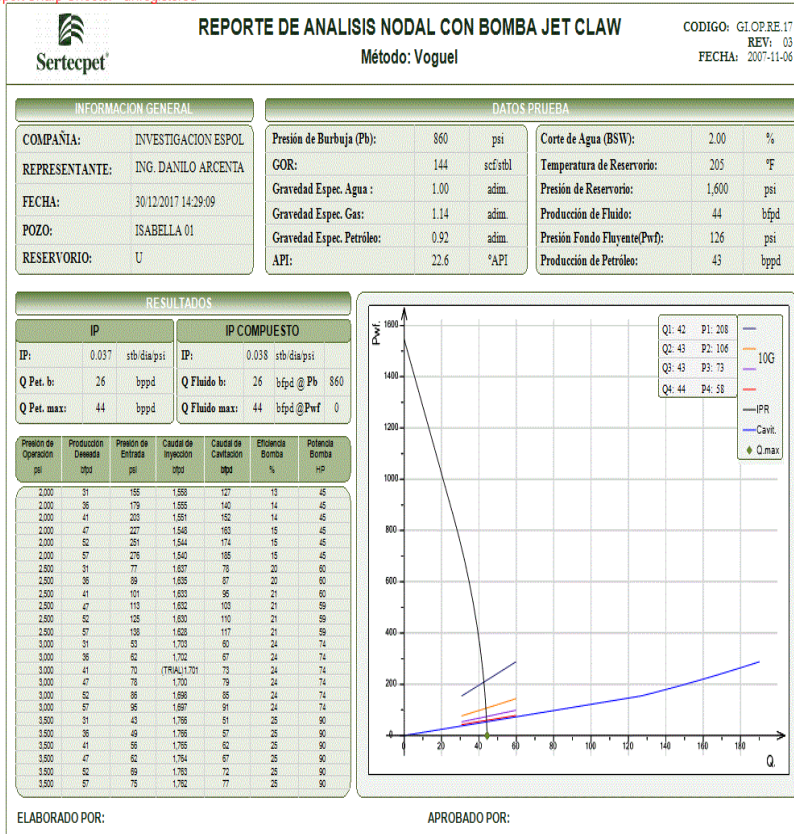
Sertecpet

REPORTE DE ANALISIS NODAL CON BOMBA JET CLAW
Método: Voguel

CODIGO: GI.OP.RE.17
REV: 03
FECHA: 2007-11-06

INFORMACION GENERAL

| | |
|---|---|
| COMPAÑIA: | INVESTIGACION ESPOL |
| REPRESENTANTE: | ING. DANILO ARCENTA |
| FECHA: | 30/12/2017 14:29:09 |
| POZO: | ISABELLA 01 |
| RESERVORIO: | U |

DATOS PRUEBA

| | | |
|---|---|---|
| Presión de Burbuja (Pb): | 860 | psi |
| GOR: | 144 | scf/stbl |
| Gravedad Espec. Agua : | 1.00 | adim. |
| Gravedad Espec. Gas: | 1.14 | adim. |
| Gravedad Espec. Petróleo: | 0.92 | adim. |
| API: | 22.6 | °API |

| | | |
|---|---|---|
| Corte de Agua (BSW): | 2.00 | % |
| Temperatura de Reservorio: | 205 | °F |
| Presión de Reservorio: | 1,600 | psi |
| Producción de Fluido: | 44 | bfpd |
| Presión Fondo Fluyente(Pwf): | 126 | psi |
| Producción de Petróleo: | 43 | bppd |

RESULTADOS

IP

| | | |
|---|---|---|
| IP: | 0.037 | stb/dia/psi |
| Q Pet. b: | 26 | bppd |
| Q Pet. max: | 44 | bppd |

IP COMPUESTO

| | | | |
|---|---|---|---|
| IP: | 0.038 | stb/dia/psi | |
| Q Fluido b: | 26 | bfpd @ Pb | 860 |
| Q Fluido max: | 44 | bfpd @Pwf | 0 |

| Presión de Operación psi | Produccion Deseada bfpd | Presión de Entrada psi | Caudal de Inyección bfpd | Caudal de Cavitación bfpd | Eficiencia Bomba % | Potencia Bomba HP |
|---|---|---|---|---|---|---|
| 2,000 | 31 | 155 | 1,558 | 127 | 13 | 45 |
| 2,000 | 36 | 179 | 1,555 | 140 | 14 | 45 |
| 2,000 | 41 | 203 | 1,551 | 152 | 14 | 45 |
| 2,000 | 47 | 227 | 1,548 | 163 | 15 | 45 |
| 2,000 | 52 | 251 | 1,544 | 174 | 15 | 45 |
| 2,000 | 57 | 276 | 1,540 | 185 | 15 | 45 |
| 2,500 | 31 | 77 | 1,637 | 78 | 20 | 60 |
| 2,500 | 36 | 89 | 1,635 | 87 | 20 | 60 |
| 2,500 | 41 | 101 | 1,633 | 95 | 21 | 60 |
| 2,500 | 47 | 113 | 1,632 | 103 | 21 | 59 |
| 2,500 | 52 | 125 | 1,630 | 110 | 21 | 59 |
| 2,500 | 57 | 138 | 1,628 | 117 | 21 | 59 |
| 3,000 | 31 | 53 | 1,703 | 60 | 24 | 74 |
| 3,000 | 36 | 62 | 1,702 | 67 | 24 | 74 |
| 3,000 | 41 | 70 | (TRIAL)1,701 | 73 | 24 | 74 |
| 3,000 | 47 | 78 | 1,700 | 79 | 24 | 74 |
| 3,000 | 52 | 86 | 1,698 | 85 | 24 | 74 |
| 3,000 | 57 | 95 | 1,697 | 91 | 24 | 74 |
| 3,500 | 31 | 43 | 1,766 | 51 | 25 | 90 |
| 3,500 | 36 | 49 | 1,766 | 57 | 25 | 90 |
| 3,500 | 41 | 56 | 1,765 | 62 | 25 | 90 |
| 3,500 | 47 | 62 | 1,764 | 67 | 25 | 90 |
| 3,500 | 52 | 69 | 1,763 | 72 | 25 | 90 |
| 3,500 | 57 | 75 | 1,762 | 77 | 25 | 90 |

Pwf
1600
1400
1200
1000
800
600
400
200
0
0 20 40 60 80 100 120 140 160 180
Q.

Q1: 42 P1: 208
Q2: 43 P2: 106
Q3: 43 P3: 73
Q4: 44 P4: 58
10G
IPR
Cavit.
Q.max

ELABORADO POR:
APROBADO POR: